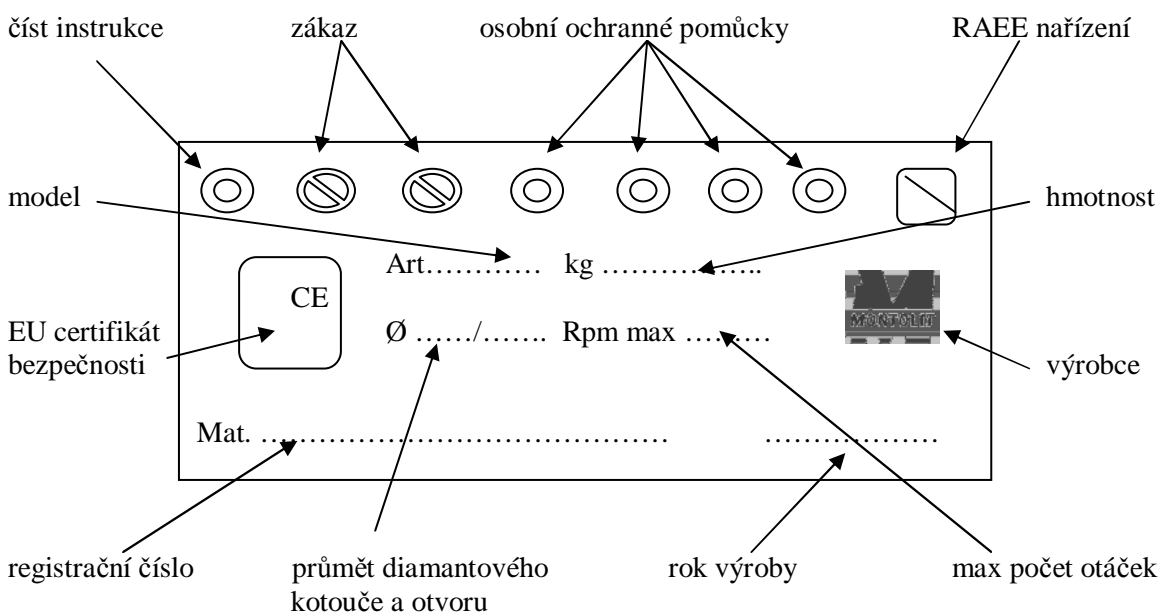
číst instrukce

zákaz

osobní ochranné pomůcky

RAEE nařízení

model

hmotnost

Art………… kg ……………..

CE

EU certifikát bezpečnosti

Ø ……/……. Rpm max ………

MONTOLIT

výrobce

Mat. ……………………………………

………………

registrační číslo

průmět diamantového kotouče a otvoru

rok výroby

max počet otáček